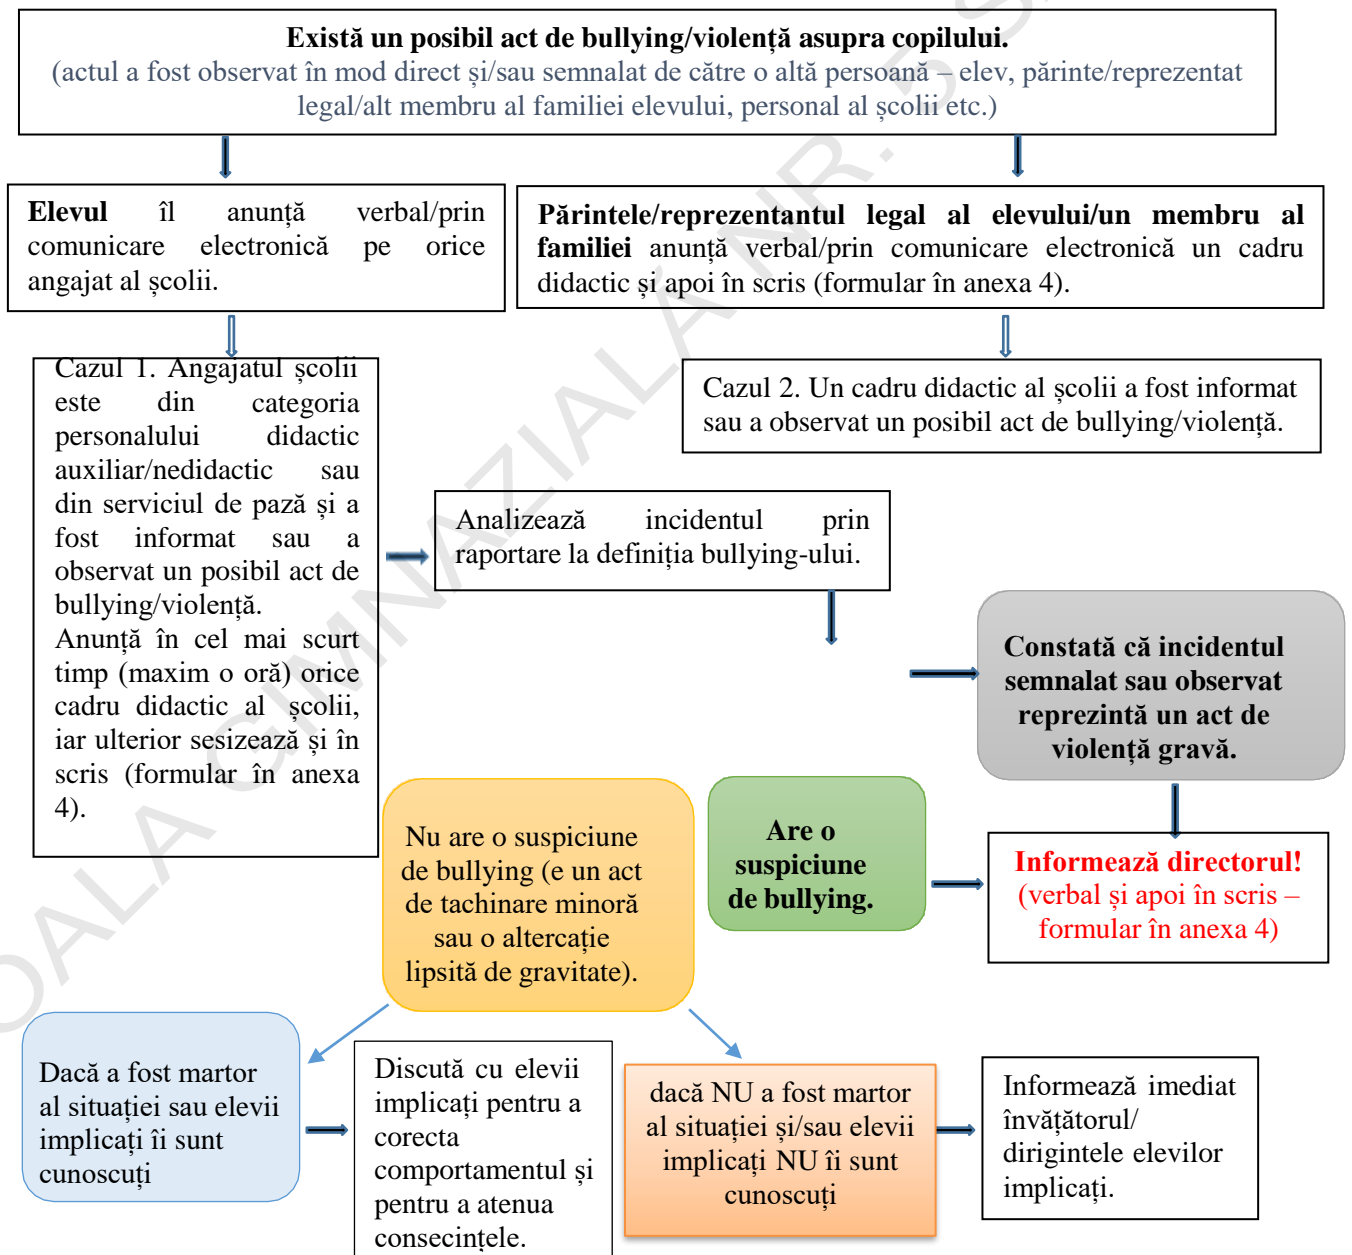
**Există un posibil act de bullying/violență asupra copilului.**
(actul a fost observat în mod direct și/sau semnalat de către o altă persoană – elev, părinte/reprezentat legal/alt membru al familiei elevului, personal al școlii etc.)

**Elevul** îl anunță verbal/prin comunicare electronică pe orice angajat al școlii.

**Părintele/reprezentantul legal al elevului/un membru al familiei** anunță verbal/prin comunicare electronică un cadru didactic și apoi în scris (formular în anexa 4).

Cazul 1. Angajatul școlii este din categoria personalului didactic auxiliar/nedidactic sau din serviciul de pază și a fost informat sau a observat un posibil act de bullying/violență.
Anunță în cel mai scurt timp (maxim o oră) orice cadru didactic al școlii, iar ulterior sesizează și în scris (formular în anexa 4).

Cazul 2. Un cadru didactic al școlii a fost informat sau a observat un posibil act de bullying/violență.

Analizează incidentul prin raportare la definiția bullying-ului.

**Constată că incidentul semnalat sau observat reprezintă un act de violență gravă.**

Nu are o suspiciune de bullying (e un act de tachinare minoră sau o altercație lipsită de gravitate).

**Are o suspiciune de bullying.**

**Informează directorul!**
(verbal și apoi în scris – formular în anexa 4)

Dacă a fost martor al situației sau elevii implicați îi sunt cunoscuți

Discută cu elevii implicați pentru a corecta comportamentul și pentru a atenua consecințele.

dacă NU a fost martor al situației și/sau elevii implicați NU îi sunt cunoscuți

Informează imediat învățătorul/ dirigintele elevilor implicați.